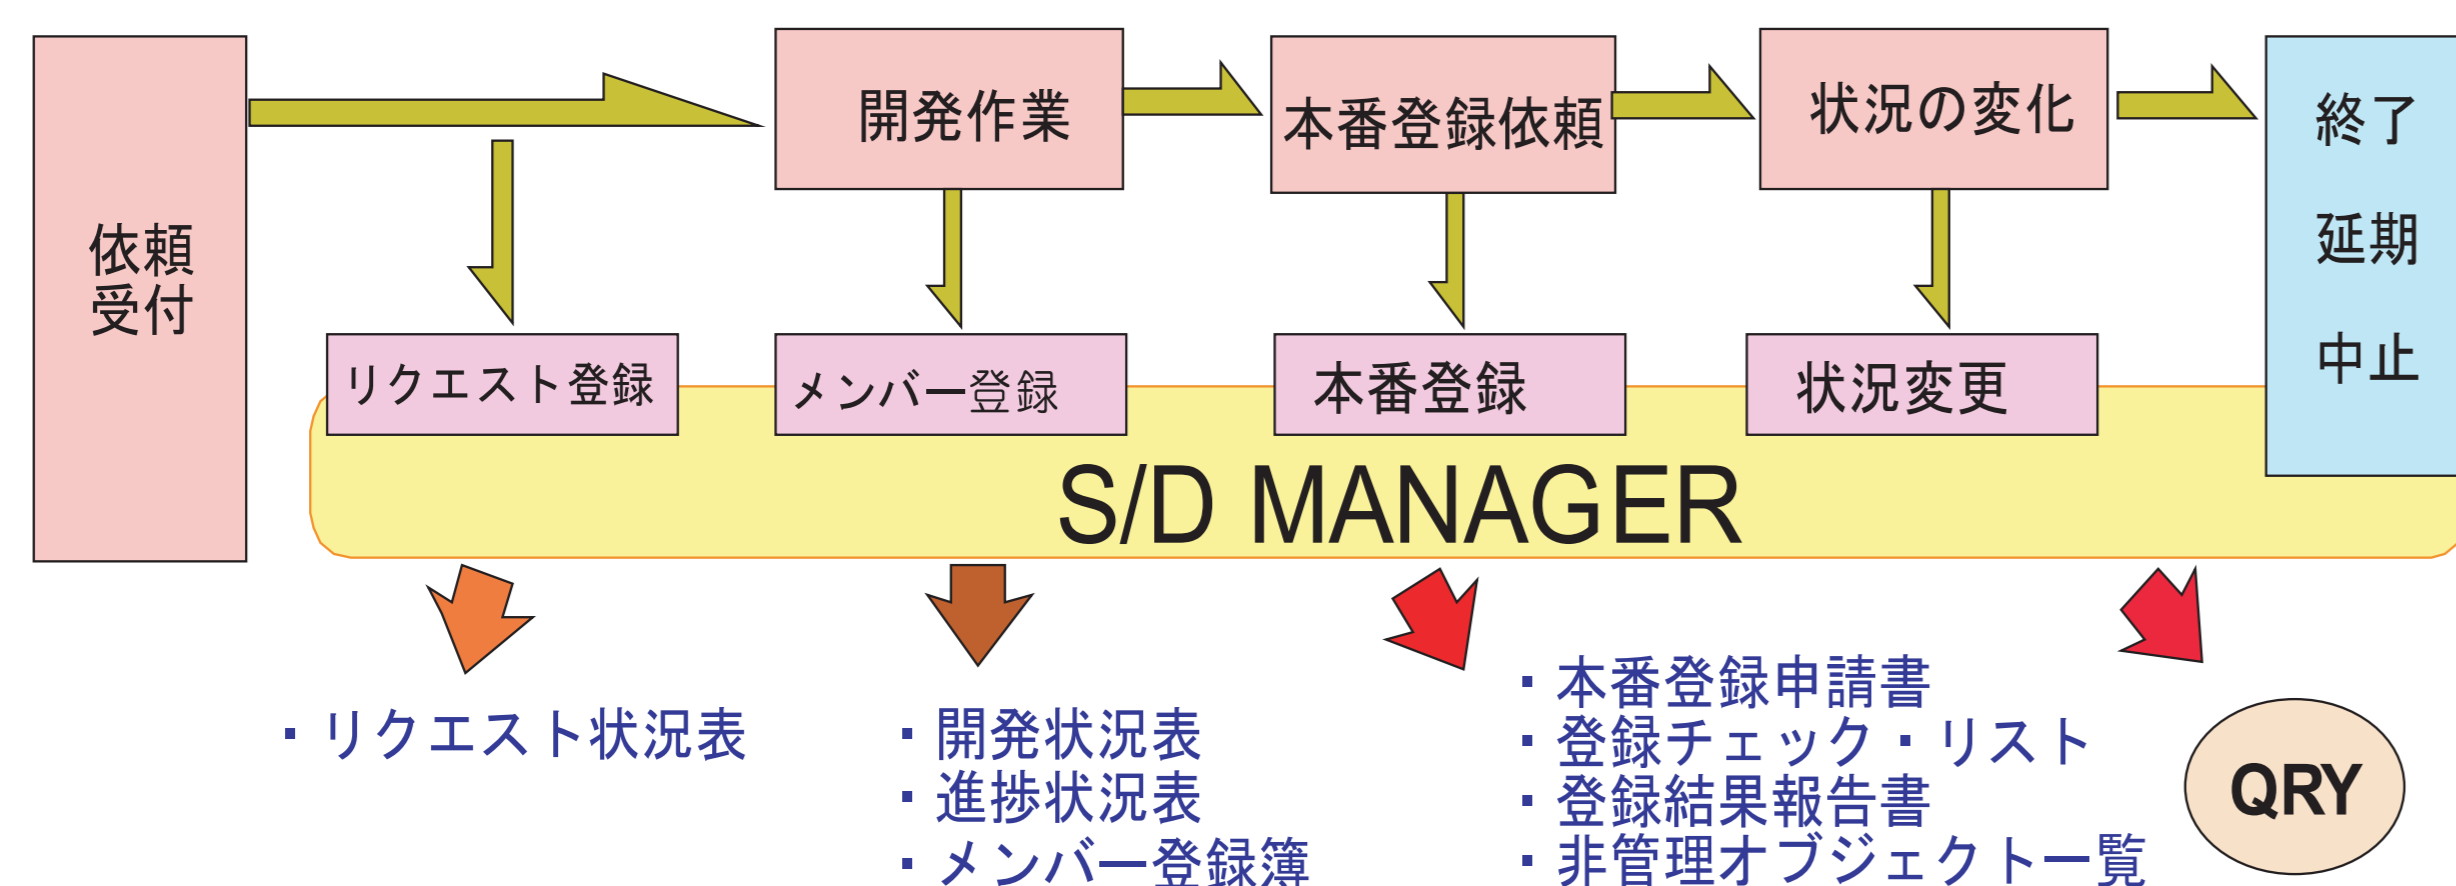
依頼受付

開発作業

本番登録依頼

状況の変化

終了

延期

中止

リクエスト登録

メンバー登録

本番登録

状況変更

S/D MANAGER

・リクエスト状況表

・開発状況表
・進捗状況表
・メンバー登録簿

・本番登録申請書
・登録チェック・リスト
・登録結果報告書
・非管理オブジェクト一覧

QRY